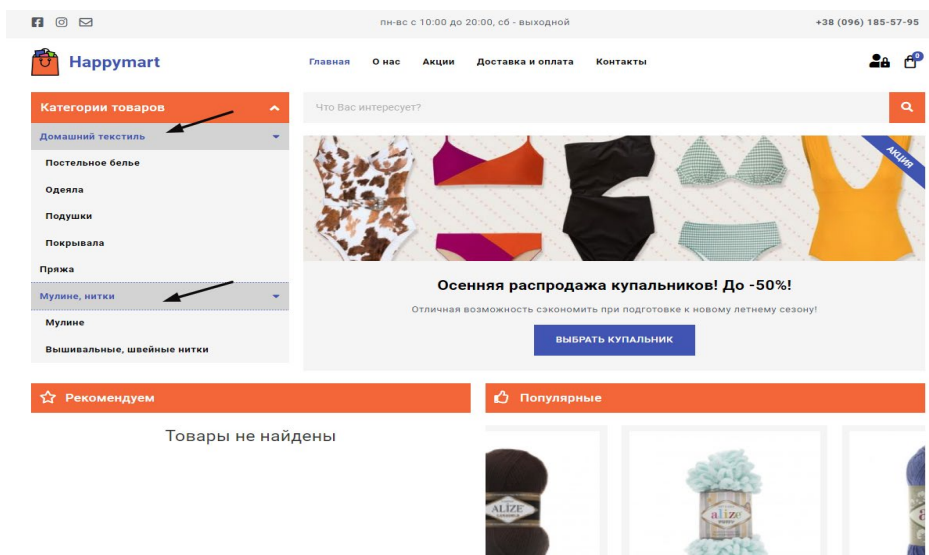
пн-вс с 10:00 до 20:00, сб - выходной

+38 (096) 185-57-95

Happymart

Главная О нас Акции Доставка и оплата Контакты

0

Категории товаров

Домашний текстиль

Постельное белье

Одеяла

Подушки

Покрывала

Пряжа

Мулине, нитки

Мулине

Вышивальные, швейные нитки

Что Вас интересует?

АКЦИЯ

Осенняя распродажа купальников! До -50%!

Отличная возможность сэкономить при подготовке к новому летнему сезону!

ВЫБРАТЬ КУПАЛЬНИК

Рекомендуем

Товары не найдены

Популярные

ALIZE

alize